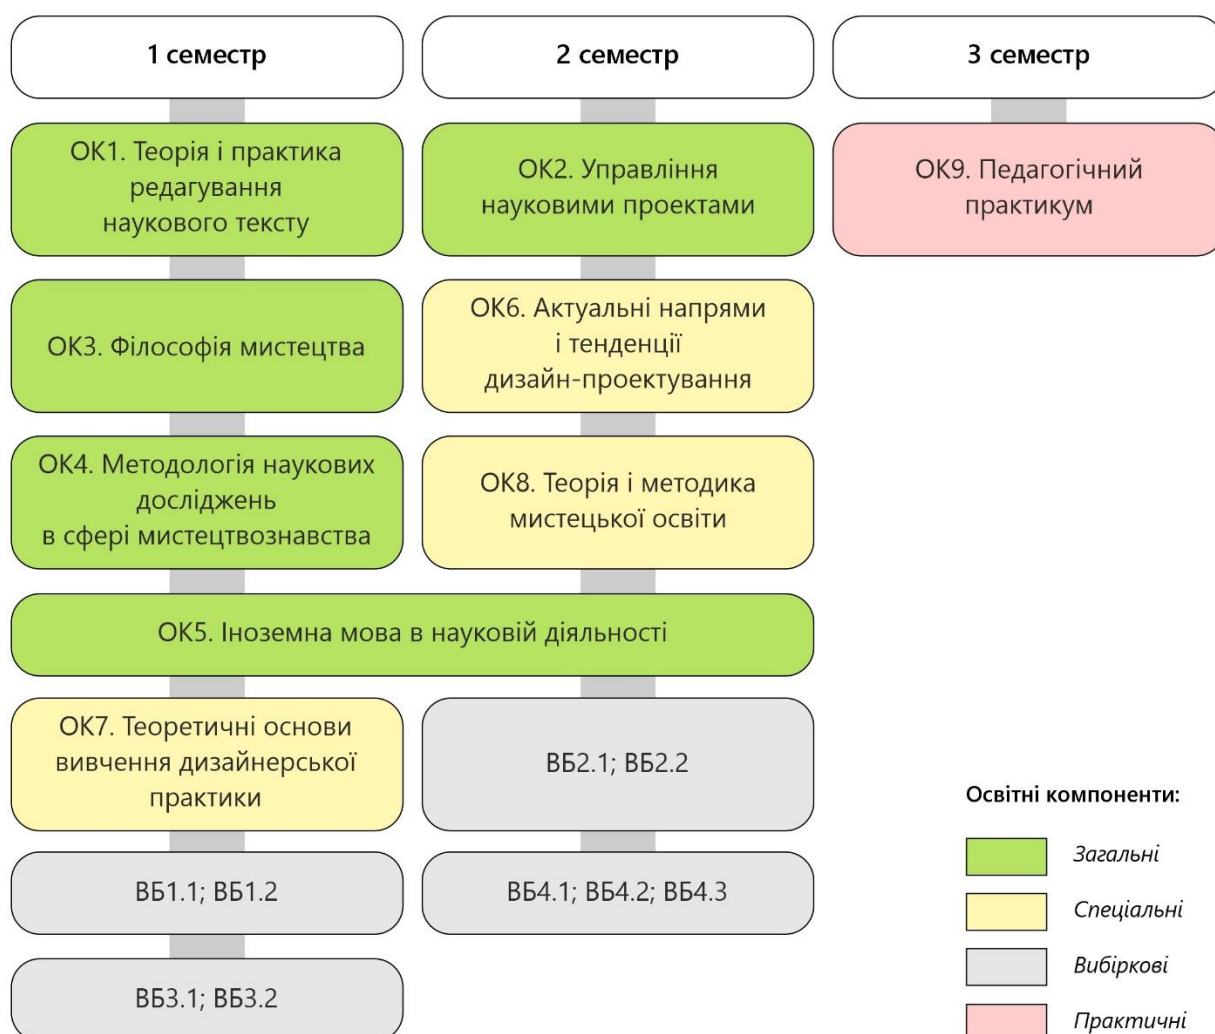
1 семестр

ОК1. Теорія і практика редагування наукового тексту

ОК3. Філософія мистецтва

ОК4. Методологія наукових досліджень в сфері мистецтвознавства

ОК5. Іноземна мова в науковій діяльності

ОК7. Теоретичні основи вивчення дизайнерської практики

ВБ1.1; ВБ1.2

ВБ3.1; ВБ3.2

2 семестр

ОК2. Управління науковими проектами

ОК6. Актуальні напрями і тенденції дизайн-проектування

ОК8. Теорія і методика мистецької освіти

ВБ2.1; ВБ2.2

ВБ4.1; ВБ4.2; ВБ4.3

3 семестр

ОК9. Педагогічний практикум

Освітні компоненти:

Загальні

Спеціальні

Вибіркові

Практичні